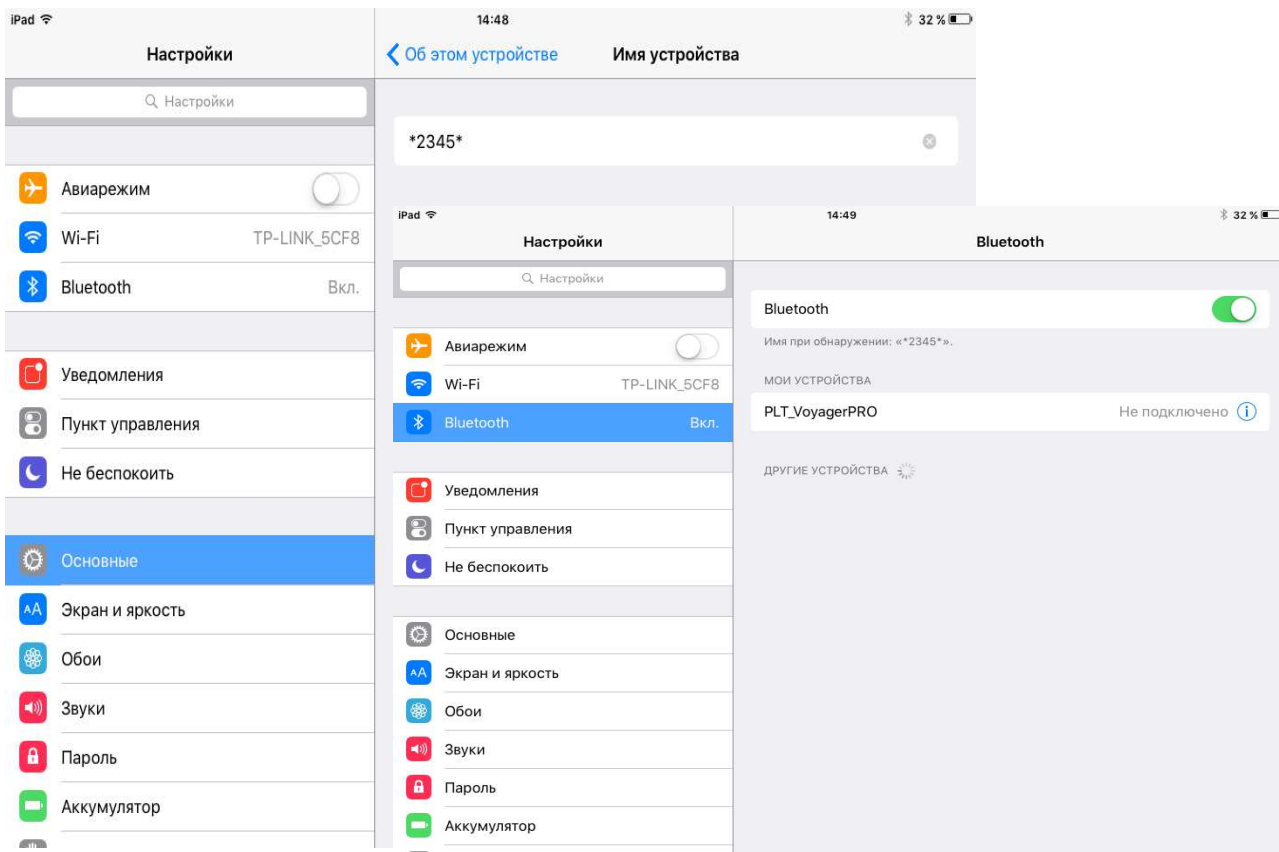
iPad
14:48
32 %

Настройки

Об этом устройстве
Имя устройства

Настройки

*2345*

Авиарежим
Wi-Fi TP-LINK_5CF8
Bluetooth Вкл.

Уведомления
Пункт управления
Не беспокоить

Основные
Экран и яркость
Обои
Звуки
Пароль
Аккумулятор

iPad
14:49
32 %

Настройки

Bluetooth

Настройки

Авиарежим
Wi-Fi TP-LINK_5CF8
Bluetooth Вкл.

Уведомления
Пункт управления
Не беспокоить

Основные
Экран и яркость
Обои
Звуки
Пароль
Аккумулятор

Bluetooth
Имя при обнаружении: «*2345*».

МОИ УСТРОЙСТВА
PLT_VoyagerPRO Не подключено

ДРУГИЕ УСТРОЙСТВА